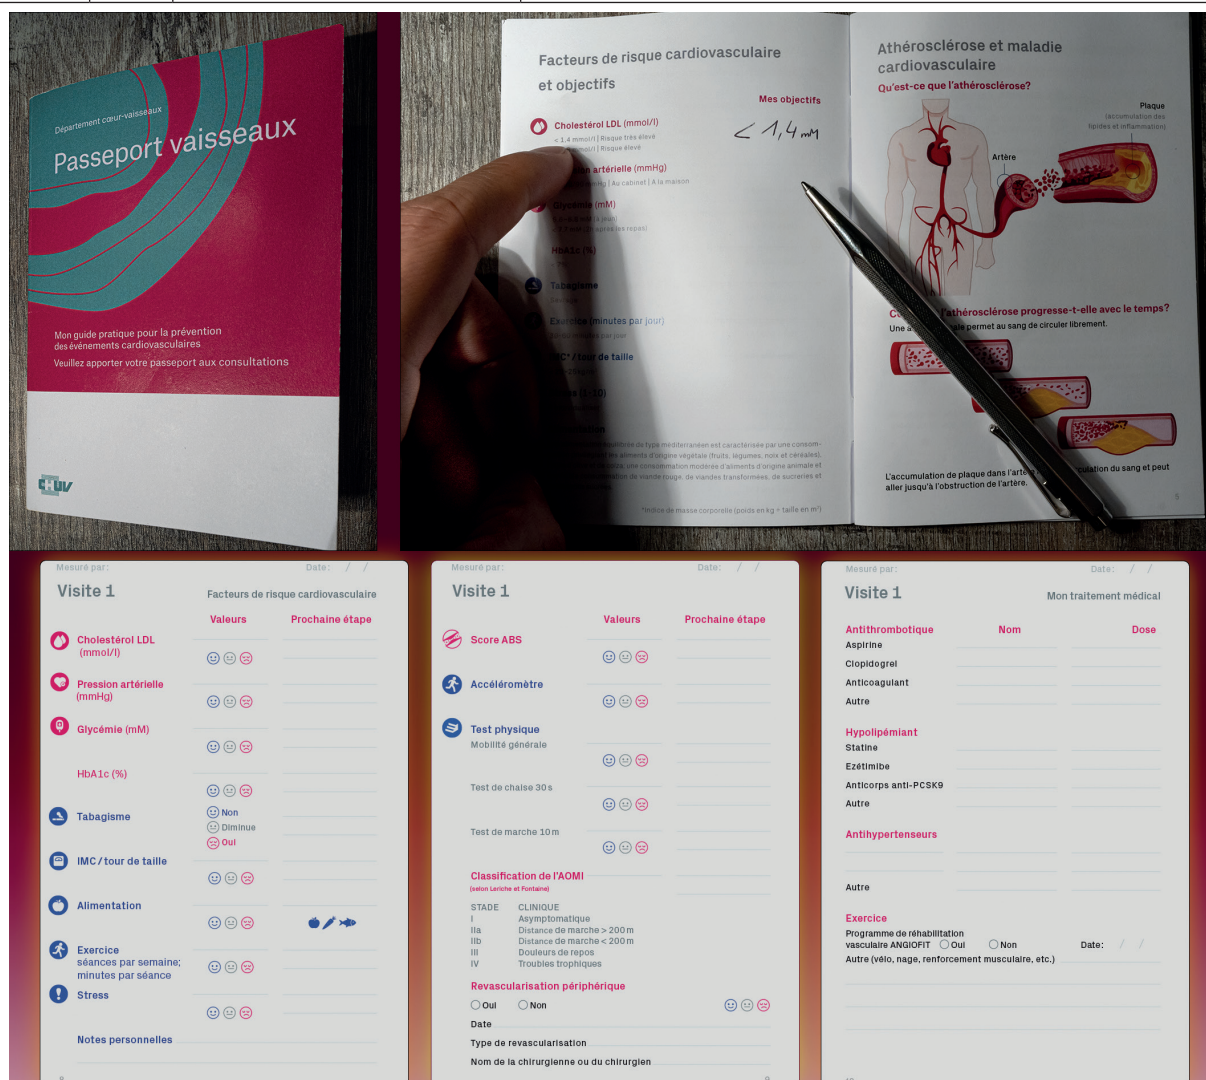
Département cœur-vaisseaux

Passeport vaisseaux

Mon guide pratique pour la prévention des événements cardiovasculaires

Veuillez apporter votre passeport aux consultations

CHUV

Facteurs de risque cardiovasculaire et objectifs

Mes objectifs

Cholestérol LDL (mmol/l)

< 1,4 mmol/l | Risque très élevé

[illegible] mmol/l | Risque élevé

$< 1,4$ mM

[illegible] artérielle (mmHg)

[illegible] mmHg | Au cabinet | À la maison

Glycémie (mM)

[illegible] (à jeun)

< 7,8 mM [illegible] après les repas

HbA1c (%)

Tabagisme

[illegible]

Exercice (minutes par jour)

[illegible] par jour

IMC* / tour de taille

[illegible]

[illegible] (1-10)

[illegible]

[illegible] équilibrée de type méditerranéen est caractérisée par une consom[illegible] des aliments d'origine végétale (fruits, légumes, noix et céréales), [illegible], une consommation modérée d'aliments d'origine animale et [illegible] de viande rouge, de viandes transformées, de sucreries et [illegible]

*Indice de masse corporelle (poids en kg ÷ taille en m²)

Athérosclérose et maladie cardiovasculaire

Qu'est-ce que l'athérosclérose?

Plaque (accumulation des lipides et inflammation)

Artère

C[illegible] l'athérosclérose progresse-t-elle avec le temps?

Une a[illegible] saine permet au sang de circuler librement.

L'accumulation de plaque dans l'arte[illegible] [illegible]culation du sang et peut aller jusqu'à l'obstruction de l'artère.

9

Mesuré par: Date: / /

Visite 1

Facteurs de risque cardiovasculaire

| | Valeurs | Prochaine étape |
|---|---|---|
| Cholestérol LDL (mmol/l) | | |
| Pression artérielle (mmHg) | | |
| Glycémie (mM) | | |
| HbA1c (%) | | |
| Tabagisme | Non Diminue Oui | |
| IMC / tour de taille | | |
| Alimentation | | |
| Exercice séances par semaine; minutes par séance | | |
| Stress | | |

Notes personnelles

8

Mesuré par: Date: / /

Visite 1

| | Valeurs | Prochaine étape |
|---|---|---|
| Score ABS | | |
| Accéléromètre | | |
| Test physique Mobilité générale | | |
| Test de chaise 30 s | | |
| Test de marche 10 m | | |

Classification de l'AOMI

(selon Leriche et Fontaine)

| STADE | CLINIQUE |
|---|---|
| I | Asymptomatique |
| IIa | Distance de marche > 200 m |
| IIb | Distance de marche < 200 m |
| III | Douleurs de repos |
| IV | Troubles trophiques |

Revascularisation périphérique

Oui Non

Date

Type de revascularisation

Nom de la chirurgienne ou du chirurgien

9

Mesuré par: Date: / /

Visite 1

Mon traitement médical

| Antithrombotique | Nom | Dose |
|---|---|---|
| Aspirine | | |
| Clopidogrel | | |
| Anticoagulant | | |
| Autre | | |
| Hypolipémiant | | |
| Statine | | |
| Ezétimibe | | |
| Anticorps anti-PCSK9 | | |
| Autre | | |
| Antihypertenseurs | | |
| Autre | | |

Exercice

Programme de réhabilitation vasculaire ANGIOFIT Oui Non Date: / /

Autre (vélo, nage, renforcement musculaire, etc.)

10